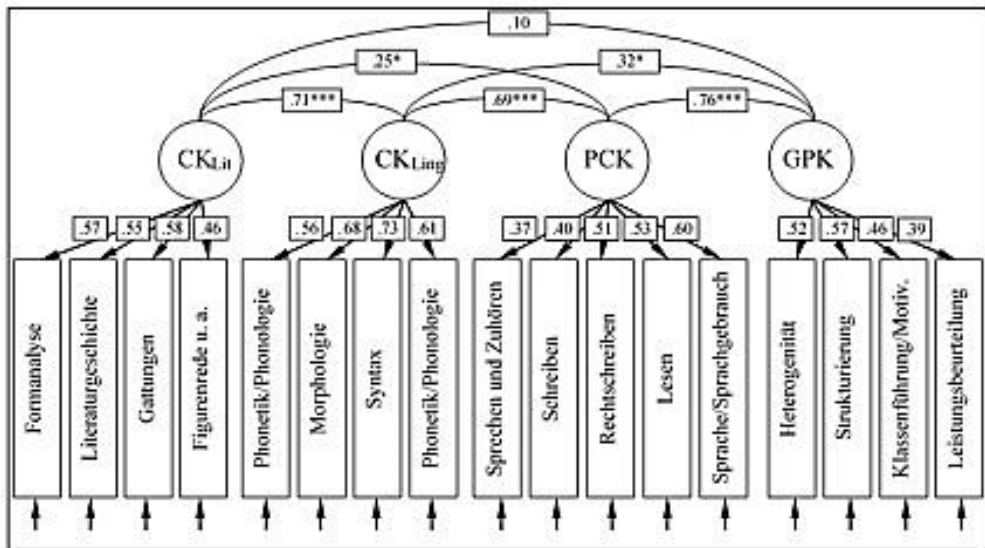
.10
.25*
.32*
.71***
.69***
.76***
$CK_{Lit}$
$CK_{Ling}$
PCK
GPK
.57
.55
.58
.46
.56
.68
.73
.61
.37
.40
.51
.53
.60
.52
.57
.46
.39
Formanalyse
Literaturgeschichte
Gattungen
Figurenrede u. a.
Phonetik/Phonologie
Morphologie
Syntax
Phonetik/Phonologie
Sprechen und Zuhören
Schreiben
Rechtschreiben
Lesen
Sprache/Sprachgebrauch
Heterogenität
Strukturierung
Klassenführung/Motiv.
Leistungsbeurteilung